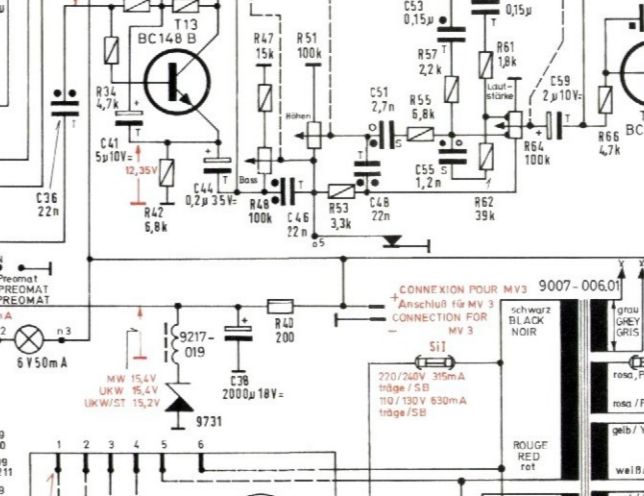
T13
BC148 B
R34
4,7k
C41
5µ 10V=
12,35V
R42
6,8k
C36
22n
C44
0,2µ 35V=
R47
15k
R51
100k
Höhen
Bass
R48
100k
C46
22n
o5
C51
2,7n
S
R55
6,8k
R53
3,3k
C48
22n
C53
0,15µ
0,15µ
R57
2,2k
R61
1,8k
Lautstärke
C55
1,2n
S
R62
39k
C59
2µ 10V=
R64
100k
R66
4,7k
BC
Preomat
PREOMAT
PREOMAT
2
n3
6V 50mA
A
9217-019
MW 15,4V
UKW 15,4V
UKW/ST 15,2V
9731
C38
2000µ 18V=
R40
200
CONNEXION POUR MV3
Anschluß für MV3
CONNECTION FOR MV3
9007-006,01
schwarz
BLACK
NOIR
grau
GREY
GRIS
Si1
220/240V 315mA träge/SB
110/130V 630mA träge/SB
ROUGE
RED
rot
rosa/P
rosa/P
gelb/Y
weiß/
1 2 3 4 5 6